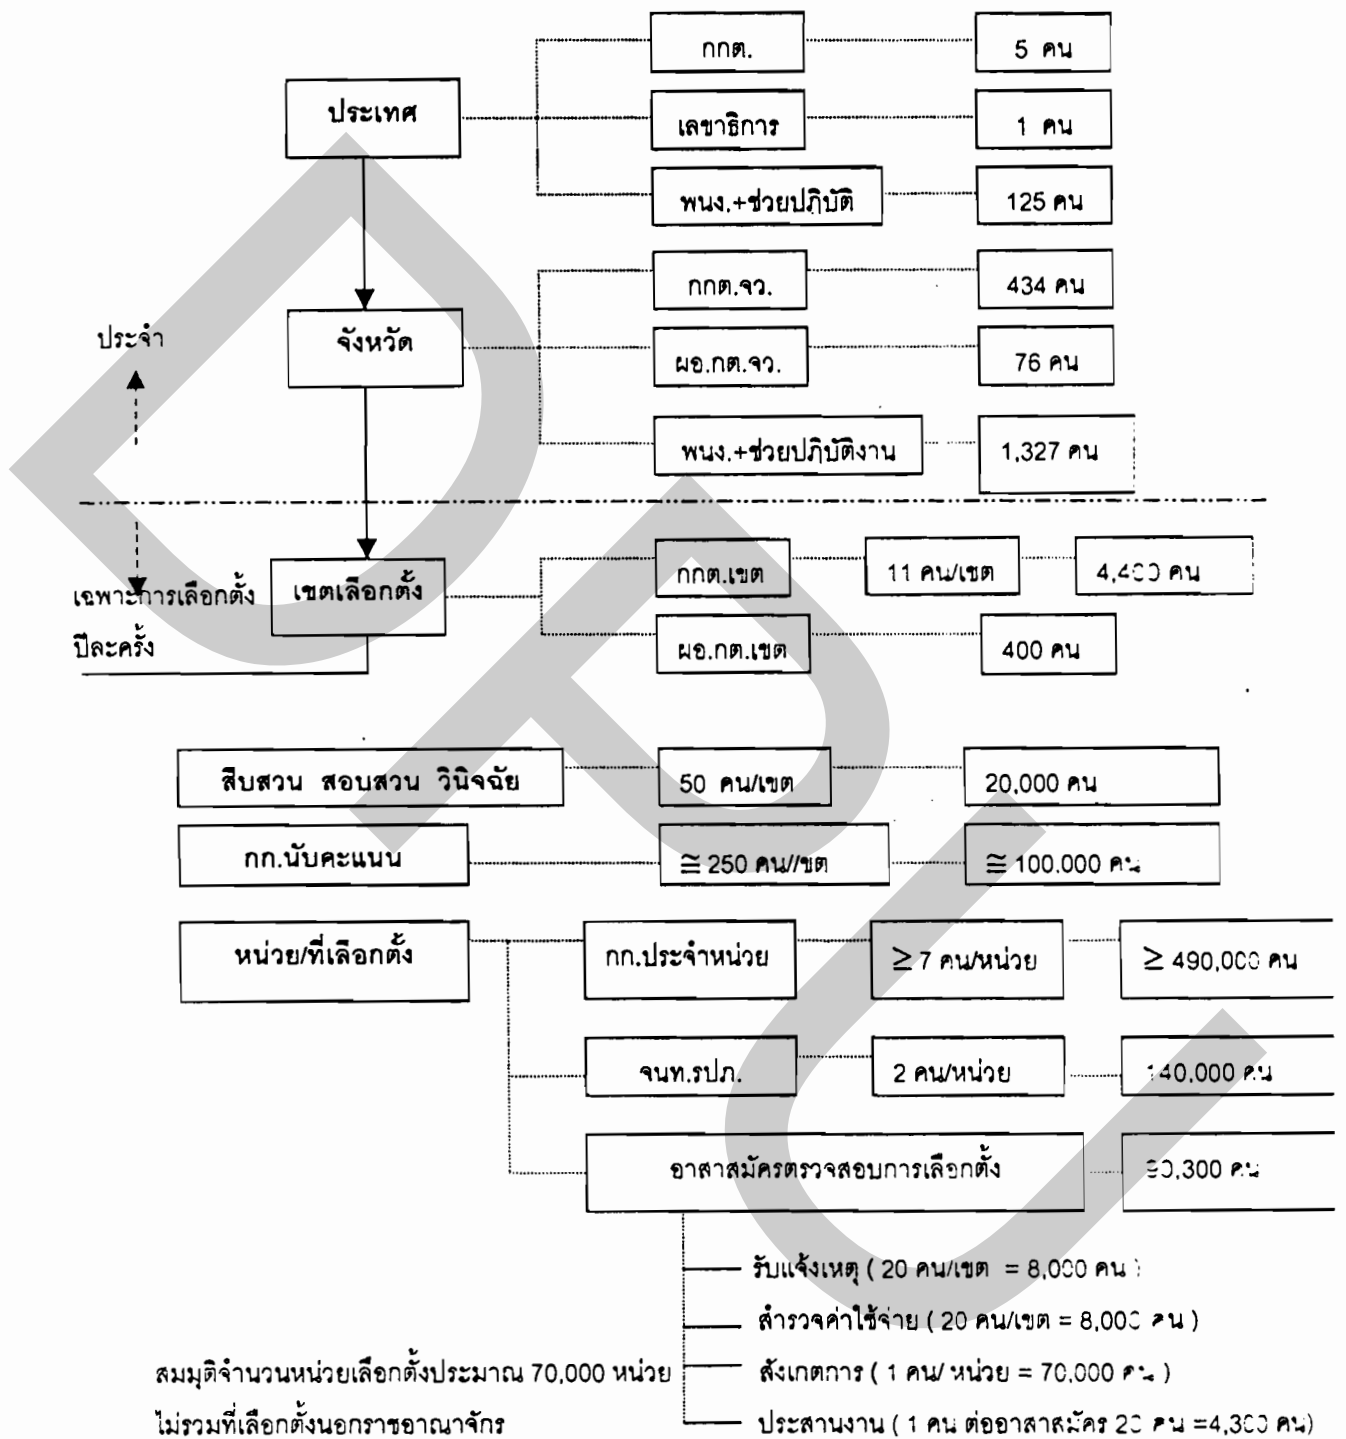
ประเทศ

กกต. 5 คน

เลขาธิการ 1 คน

พนง.+ช่วยปฏิบัติ 125 คน

จังหวัด

กกต.จว. 434 คน

ผอ.กต.จว. 76 คน

พนง.+ช่วยปฏิบัติงาน 1,327 คน

ประจำ

เฉพาะการเลือกตั้ง ปีละครั้ง

เขตเลือกตั้ง

กกต.เขต 11 คน/เขต 4,400 คน

ผอ.กต.เขต 400 คน

สืบสวน สอบสวน วินิจฉัย 50 คน/เขต 20,000 คน

กก.นับคะแนน $\cong$ 250 คน/เขต $\cong$ 100,000 คน

หน่วย/ที่เลือกตั้ง

กก.ประจำหน่วย $\geq$ 7 คน/หน่วย $\geq$ 490,000 คน

จนท.รปภ. 2 คน/หน่วย 140,000 คน

อาสาสมัครตรวจสอบการเลือกตั้ง 90,300 คน

รับแจ้งเหตุ ( 20 คน/เขต = 8,000 คน )

สำรวจค่าใช้จ่าย ( 20 คน/เขต = 8,000 คน )

สังเกตการ ( 1 คน/ หน่วย = 70,000 คน )

ประสานงาน ( 1 คน ต่ออาสาสมัคร 20 คน =4,300 คน)

สมมุติจำนวนหน่วยเลือกตั้งประมาณ 70,000 หน่วย
ไม่รวมที่เลือกตั้งนอกราชอาณาจักร